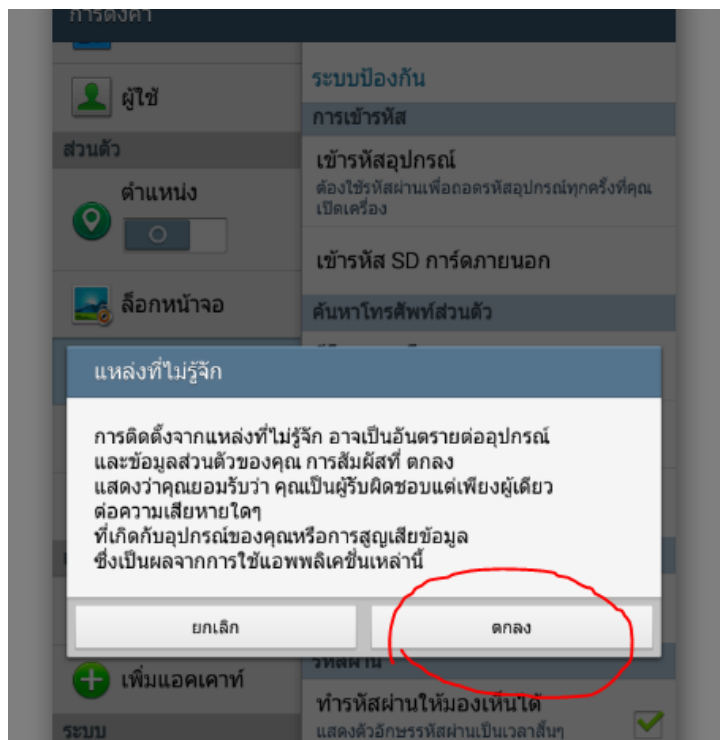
การตั้งค่า

ผู้ใช้

ส่วนตัว

ตำแหน่ง

ล็อกหน้าจอ

เพิ่มแอคเคาท์

ระบบ

ระบบป้องกัน

การเข้ารหัส

เข้ารหัสอุปกรณ์
ต้องใช้รหัสผ่านเพื่อถอดรหัสอุปกรณ์ทุกครั้งที่คุณเปิดเครื่อง

เข้ารหัส SD การ์ดภายนอก

ค้นหาโทรศัพท์ส่วนตัว

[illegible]

รหัสผ่าน

ทำรหัสผ่านให้มองเห็นได้
แสดงตัวอักษรรหัสผ่านเป็นเวลาสั้นๆ

แหล่งที่ไม่รู้จัก

การติดตั้งจากแหล่งที่ไม่รู้จัก อาจเป็นอันตรายต่ออุปกรณ์ และข้อมูลส่วนตัวของคุณ การสัมผัสที่ ตกลง แสดงว่าคุณยอมรับว่า คุณเป็นผู้รับผิดชอบแต่เพียงผู้เดียว ต่อความเสียหายใดๆ ที่เกิดกับอุปกรณ์ของคุณหรือการสูญเสียข้อมูล ซึ่งเป็นผลจากการใช้แอพพลิเคชั่นเหล่านี้

ยกเลิก

ตกลง